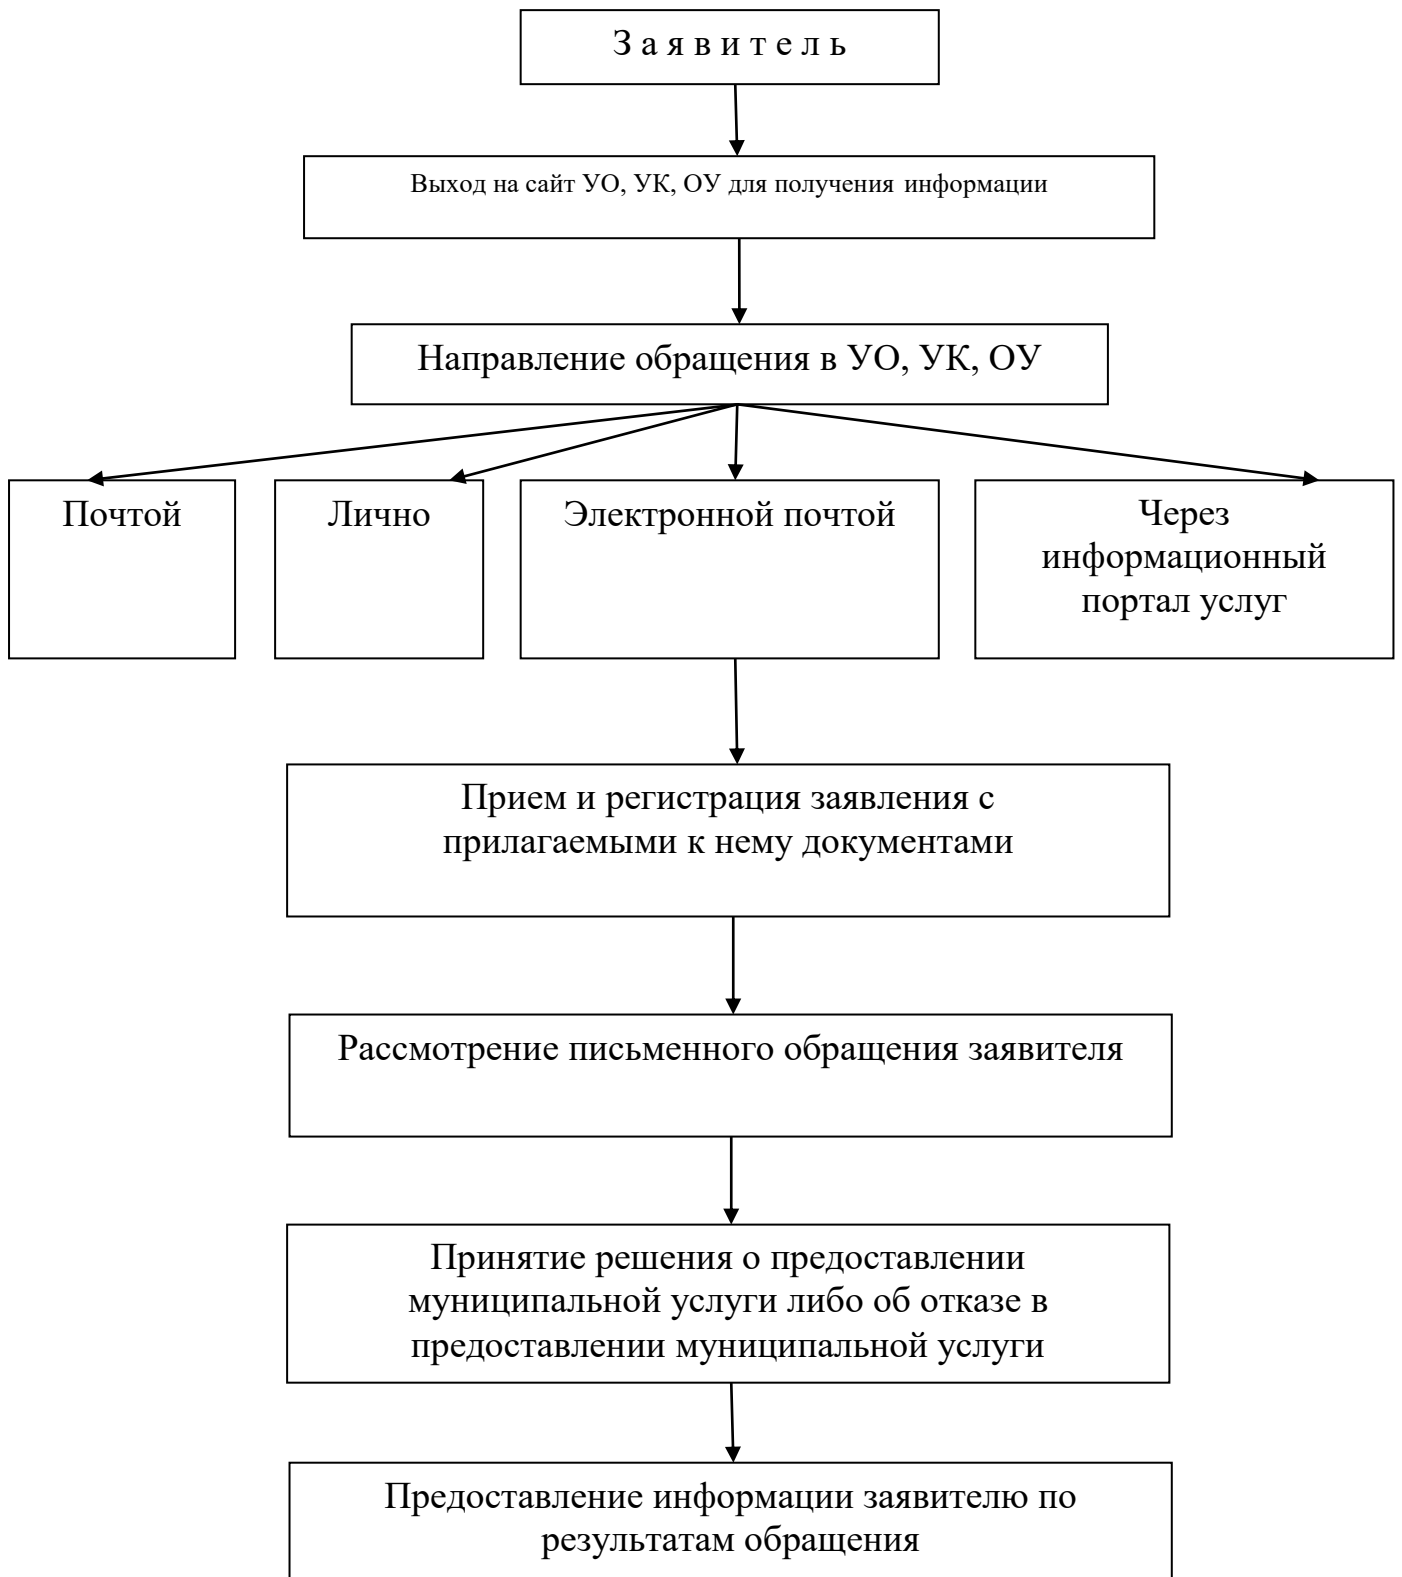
З а я в и т е л ь

Выход на сайт УО, УК, ОУ для получения информации

Направление обращения в УО, УК, ОУ

Почтой

Лично

Электронной почтой

Через информационный портал услуг

Прием и регистрация заявления с прилагаемыми к нему документами

Рассмотрение письменного обращения заявителя

Принятие решения о предоставлении муниципальной услуги либо об отказе в предоставлении муниципальной услуги

Предоставление информации заявителю по результатам обращения